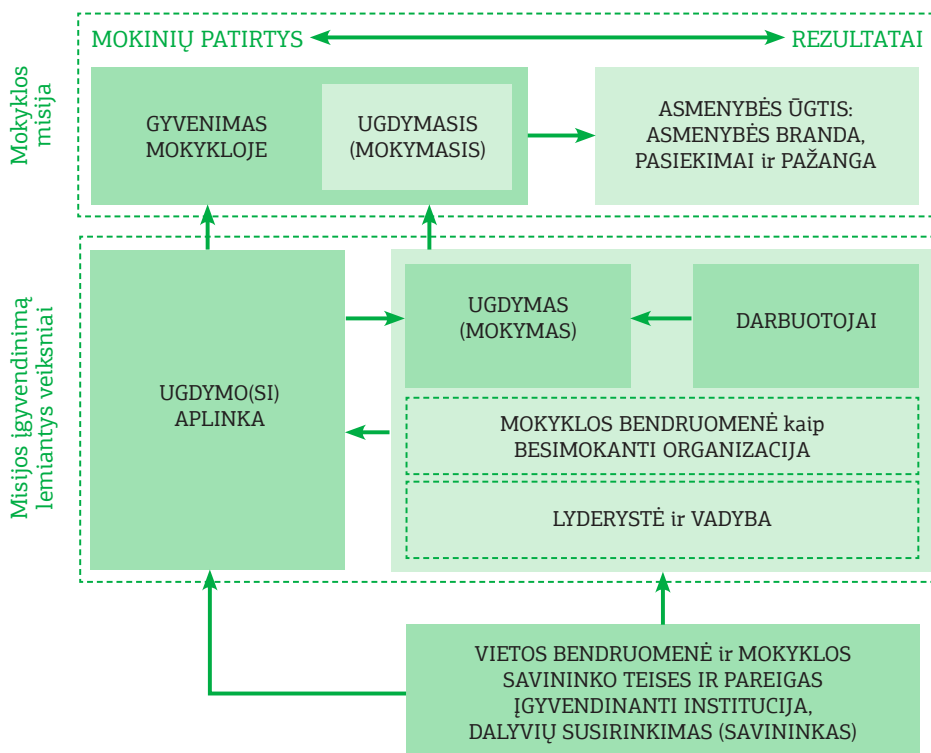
Mokyklos misija

MOKINIŲ PATIRTYS

REZULTATAI

GYVENIMAS MOKYKLOJE

UGDYMASIS (MOKYMASIS)

ASMENYBĖS ŪGTIS: ASMENYBĖS BRANDA, PASIEKIMAI ir PAŽANGA

Misijos įgyvendinimą lemiantys veiksniai

UGDYMO(SI) APLINKA

UGDYMAS (MOKYMAS)

DARBUOTOJAI

MOKYKLOS BENDRUOMENĖ kaip BESIMOKANTI ORGANIZACIJA

LYDERYSTĖ ir VADYBA

VIETOS BENDRUOMENĖ ir MOKYKLOS SAVININKO TEISES IR PAREIGAS ĮGYVENDINANTI INSTITUCIJA, DALYVIŲ SUSIRINKIMAS (SAVININKAS)